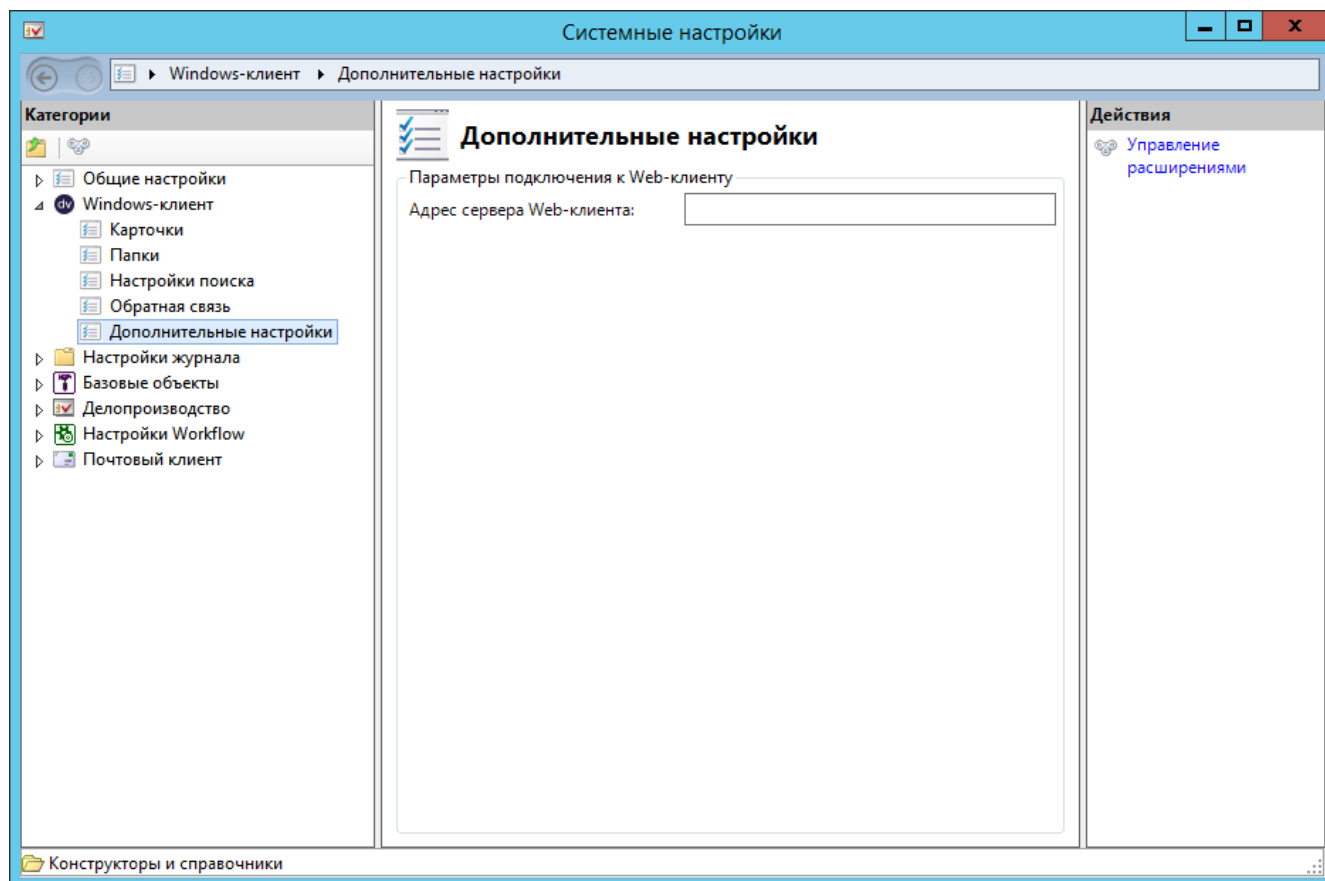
Системные настройки

Windows-клиент ▸ Дополнительные настройки

Категории

Общие настройки
Windows-клиент
Карточки
Папки
Настройки поиска
Обратная связь
Дополнительные настройки
Настройки журнала
Базовые объекты
Делопроизводство
Настройки Workflow
Почтовый клиент

Дополнительные настройки

Параметры подключения к Web-клиенту
Адрес сервера Web-клиента:

Действия

Управление расширениями

Конструкторы и справочники